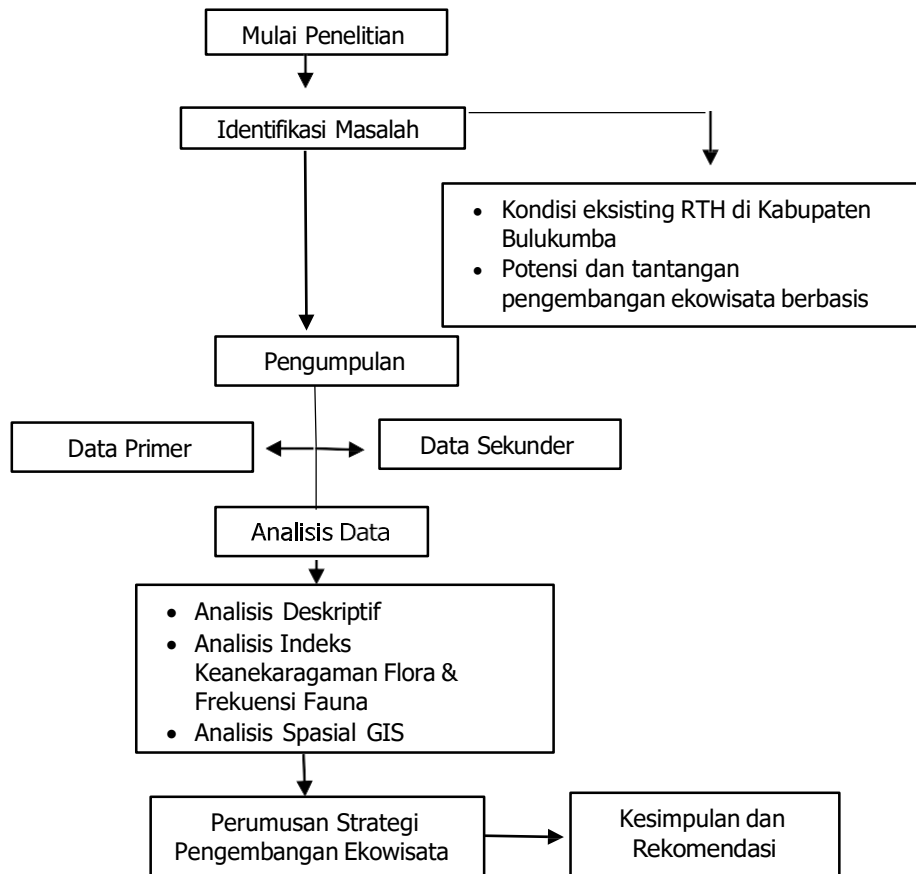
Mulai Penelitian

Identifikasi Masalah

- Kondisi eksisting RTH di Kabupaten Bulukumba
- Potensi dan tantangan pengembangan ekowisata berbasis

Pengumpulan

Data Primer

Data Sekunder

Analisis Data

- Analisis Deskriptif
- Analisis Indeks Keanekaragaman Flora & Frekuensi Fauna
- Analisis Spasial GIS

Perumusan Strategi Pengembangan Ekowisata

Kesimpulan dan Rekomendasi